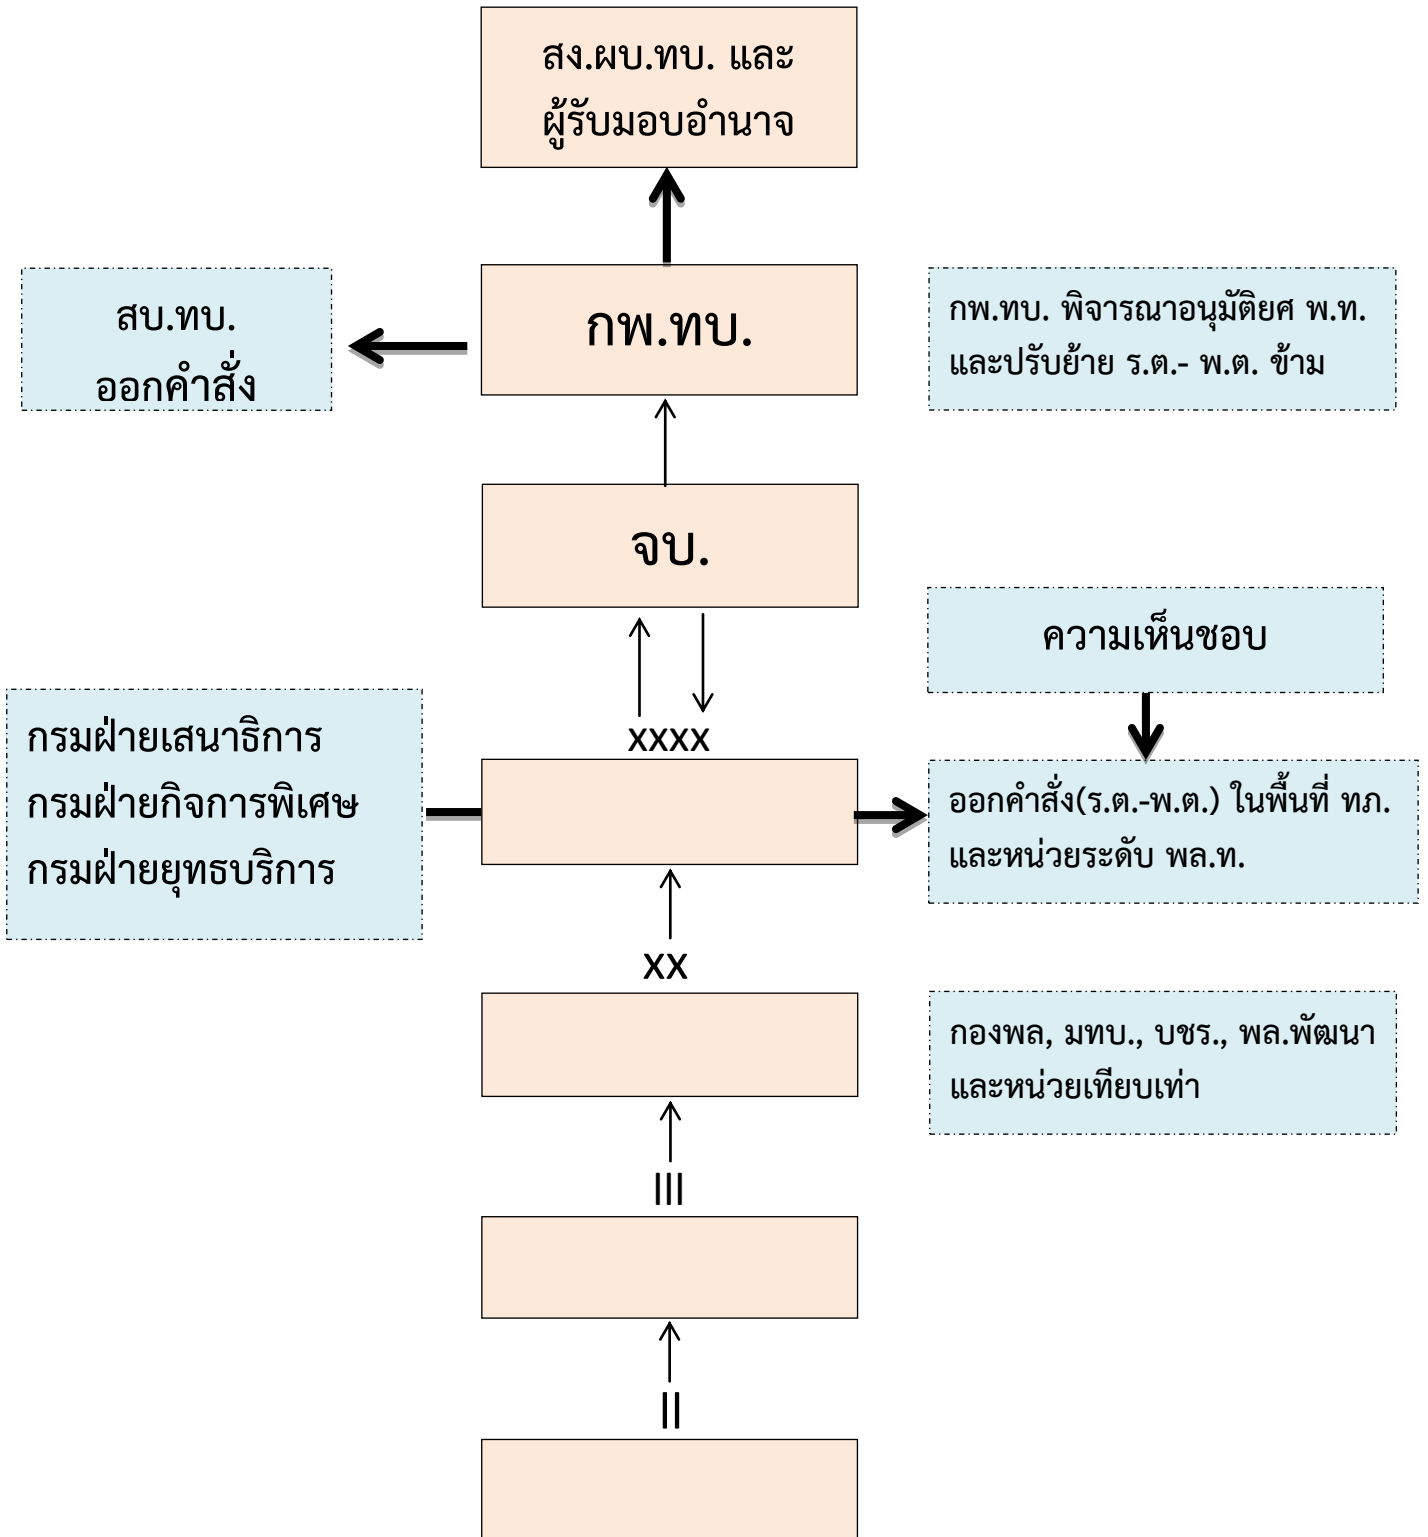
สง.ผบ.ทบ. และ
ผู้รับมอบอำนาจ

สบ.ทบ.
ออกคำสั่ง

กพ.ทบ.

กพ.ทบ. พิจารณาอนุมัติยศ พ.ท. และปรับย้าย ร.ต.- พ.ต. ข้าม

จบ.

ความเห็นชอบ

กรมฝ่ายเสนาธิการ
กรมฝ่ายกิจการพิเศษ
กรมฝ่ายยุทธบริการ

xxxx

ออกคำสั่ง(ร.ต.-พ.ต.) ในพื้นที่ ทภ. และหน่วยระดับ พล.ท.

xx

กองพล, มทบ., บชร., พล.พัฒนา และหน่วยเทียบเท่า

III

II